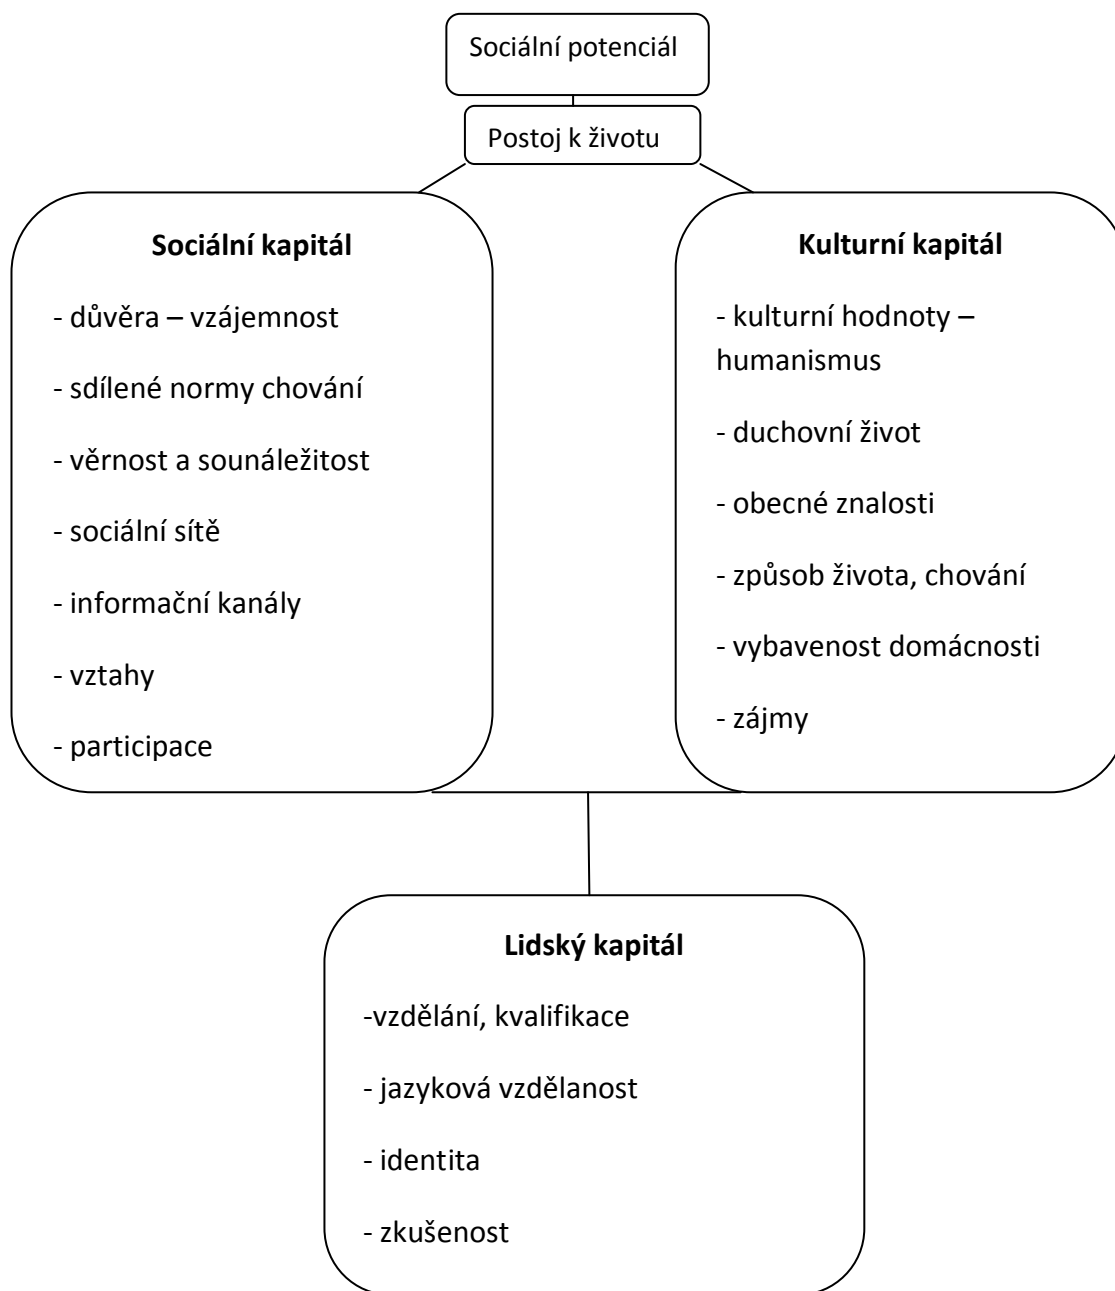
Sociální potenciál

Postoj k životu

Sociální kapitál

- důvěra – vzájemnost

- sdílené normy chování

- věrnost a sounáležitost

- sociální sítě

- informační kanály

- vztahy

- participace

Kulturní kapitál

- kulturní hodnoty – humanismus

- duchovní život

- obecné znalosti

- způsob života, chování

- vybavenost domácnosti

- zájmy

Lidský kapitál

-vzdělání, kvalifikace

- jazyková vzdělanost

- identita

- zkušenost